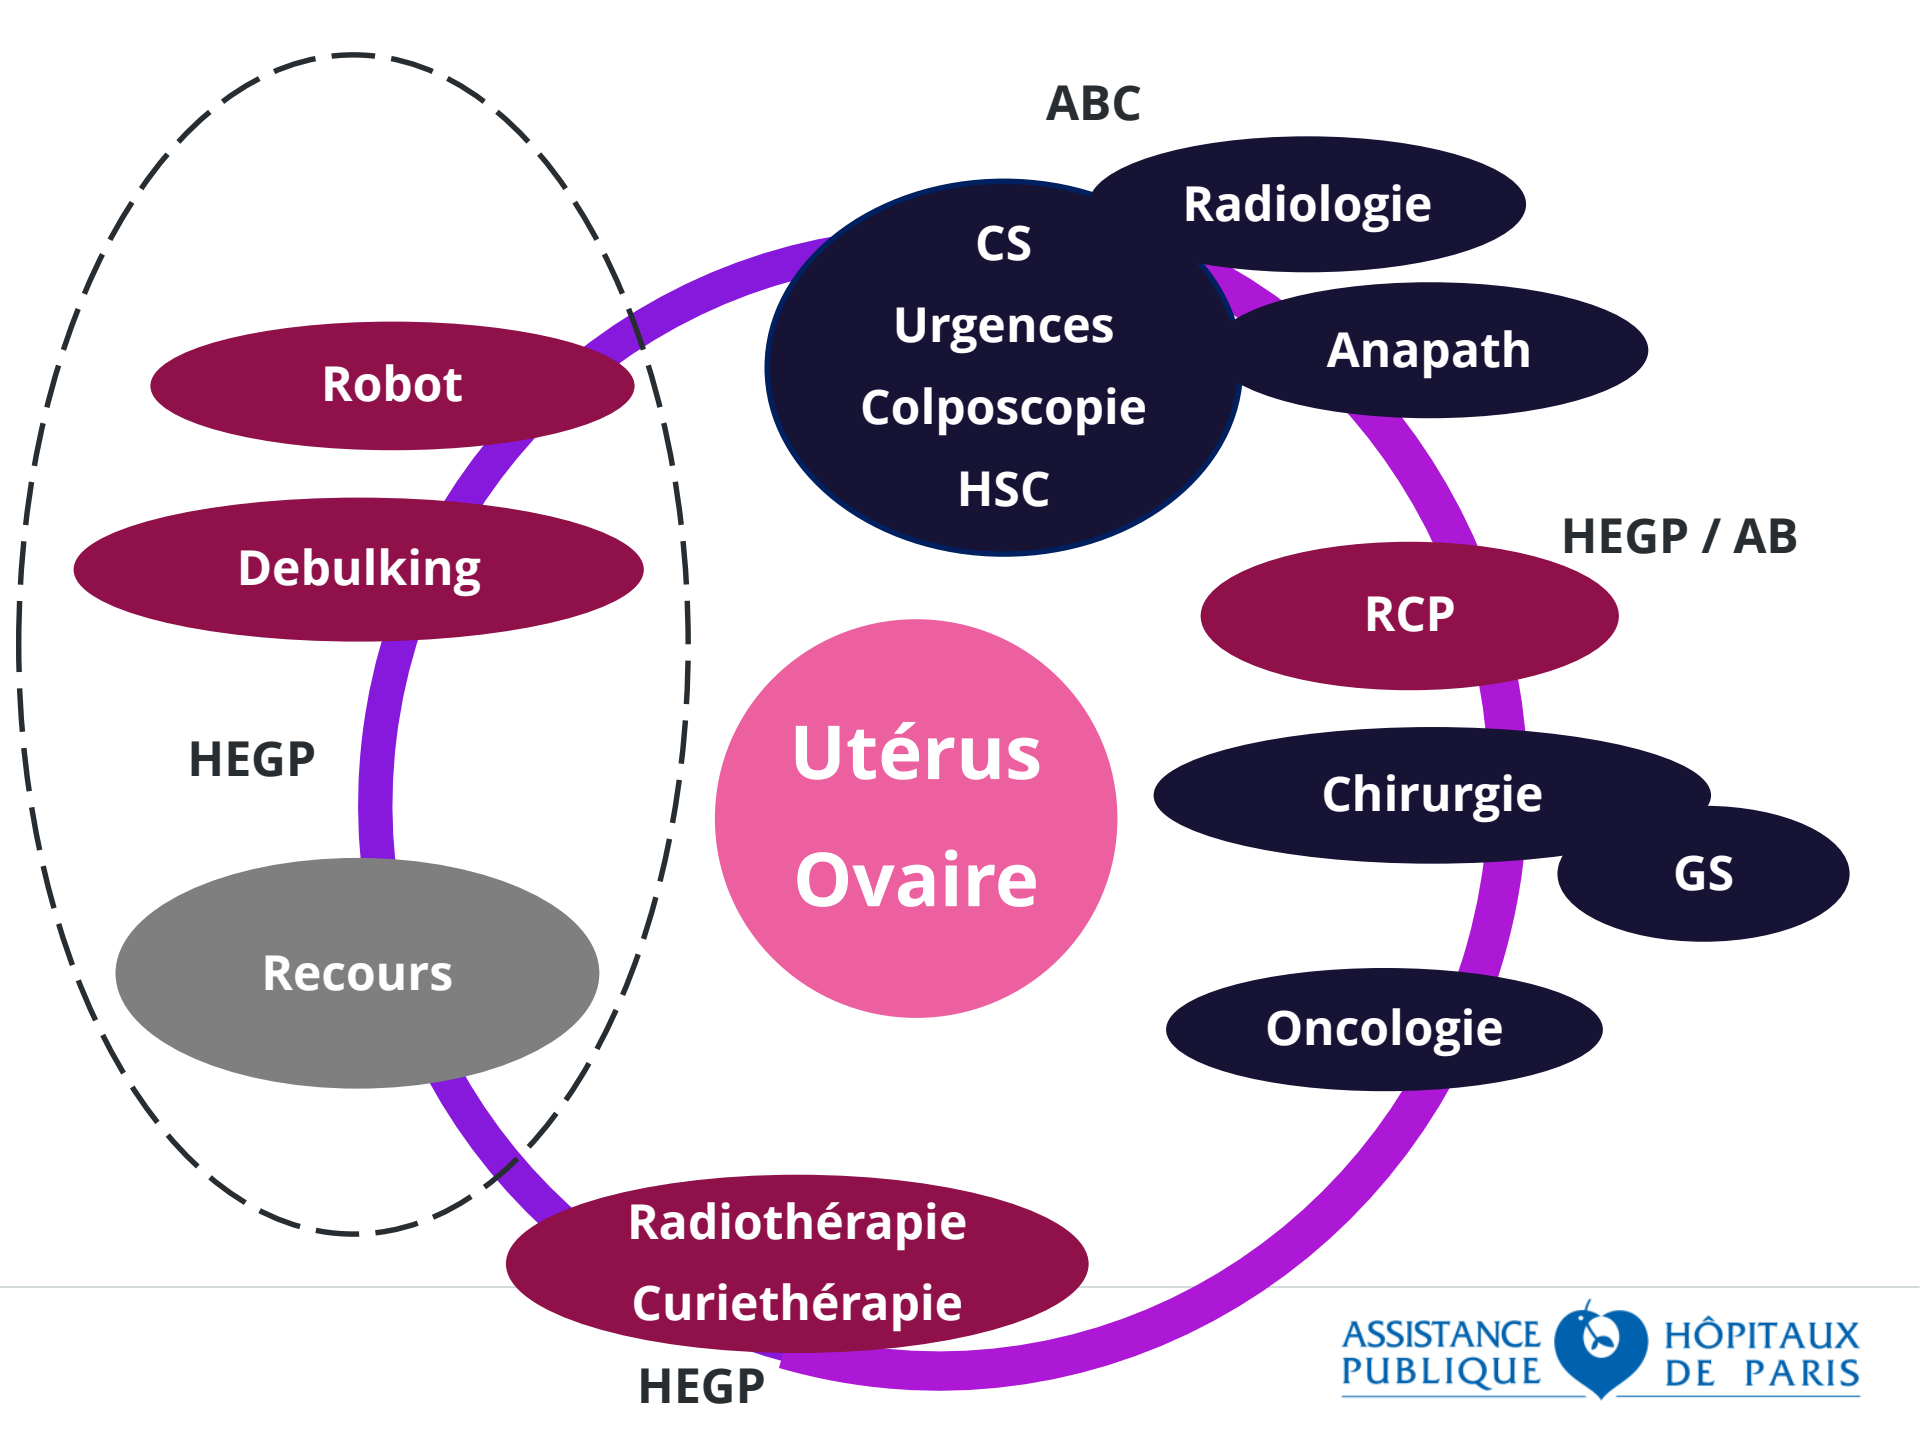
ABC

CS
Urgences
Colposcopie
HSC

Radiologie

Anapath

HEGP / AB

RCP

Chirurgie

GS

Oncologie

Utérus
Ovaire

Robot

Debulking

HEGP

Recours

Radiothérapie
Curiethérapie

HEGP

ASSISTANCE PUBLIQUE HÔPITAUX DE PARIS